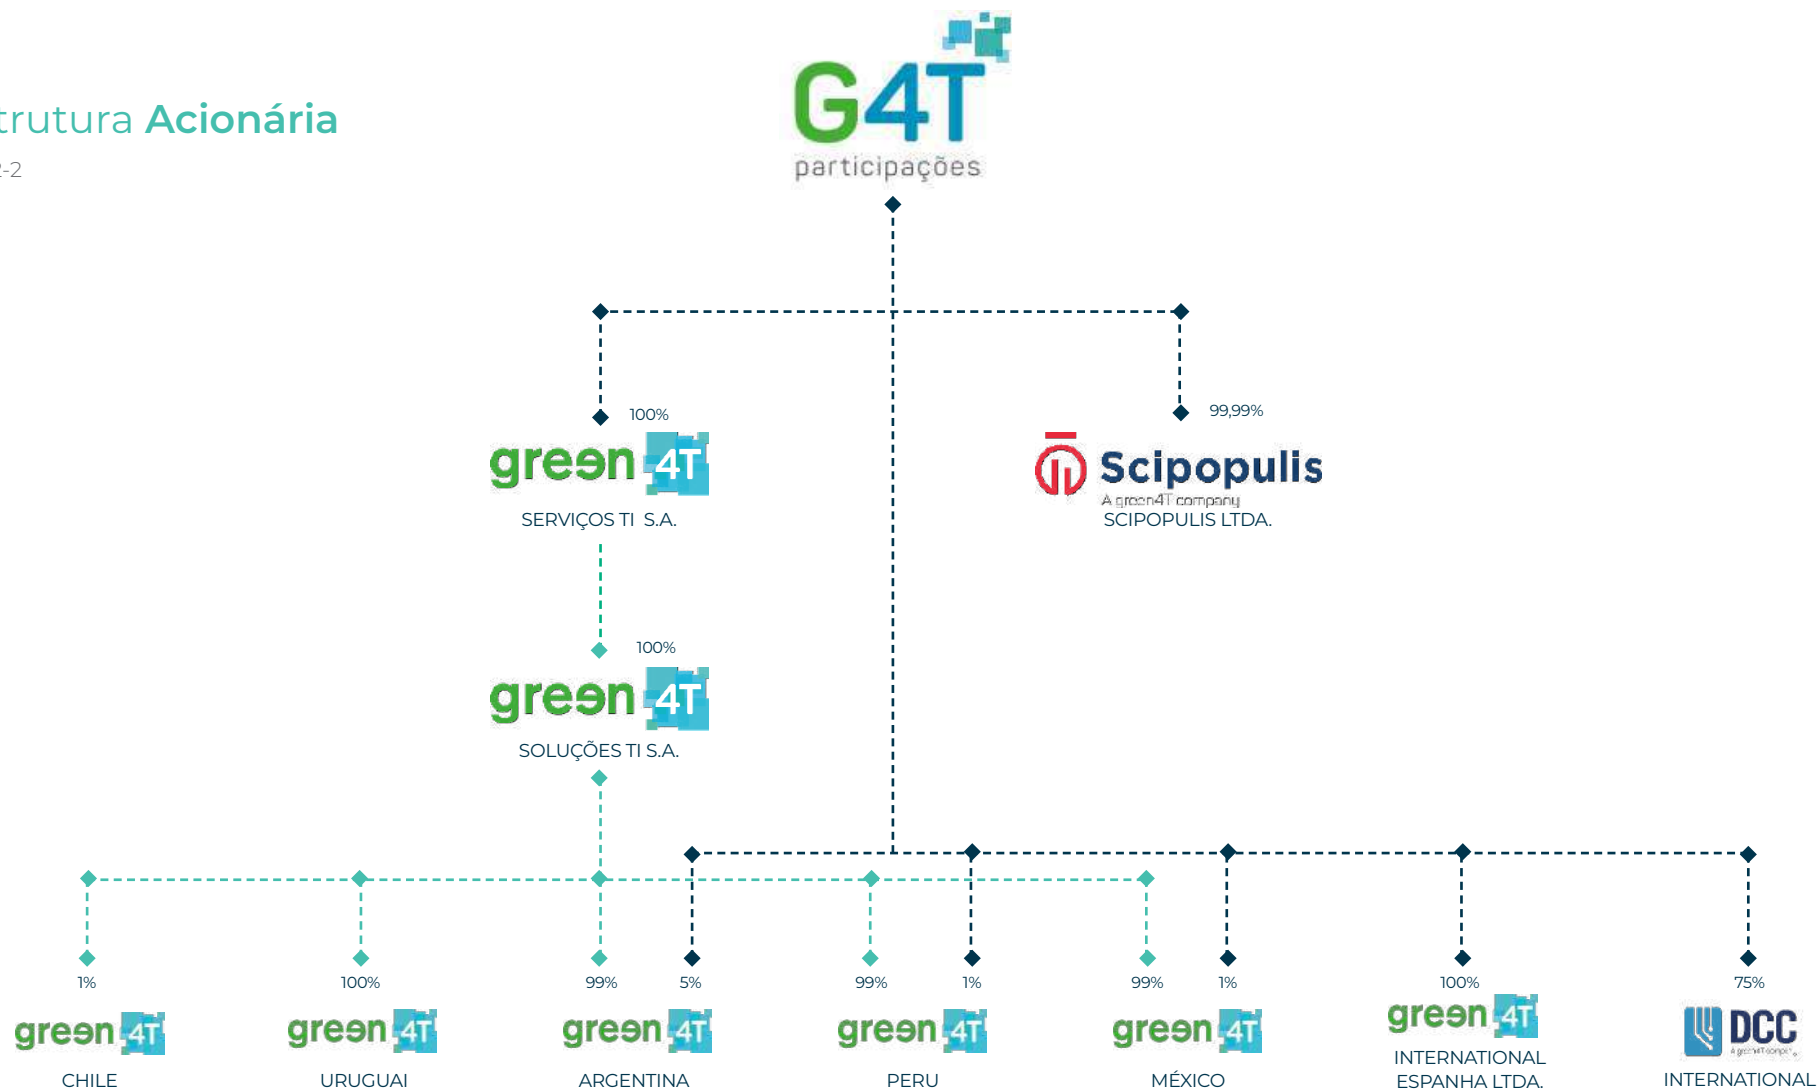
trutura Acionária

-2

G4T participações

100%

green 4T

SERVIÇOS TI S.A.

99,99%

Scipopulis

A green4T company

SCIPOPULIS LTDA.

100%

green 4T

SOLUÇÕES TI S.A.

1%

green 4T

CHILE

100%

green 4T

URUGUAI

99%

5%

green 4T

ARGENTINA

99%

1%

green 4T

PERU

99%

1%

green 4T

MÉXICO

100%

green 4T

INTERNATIONAL ESPANHA LTDA.

75%

DCC

INTERNATIONAL